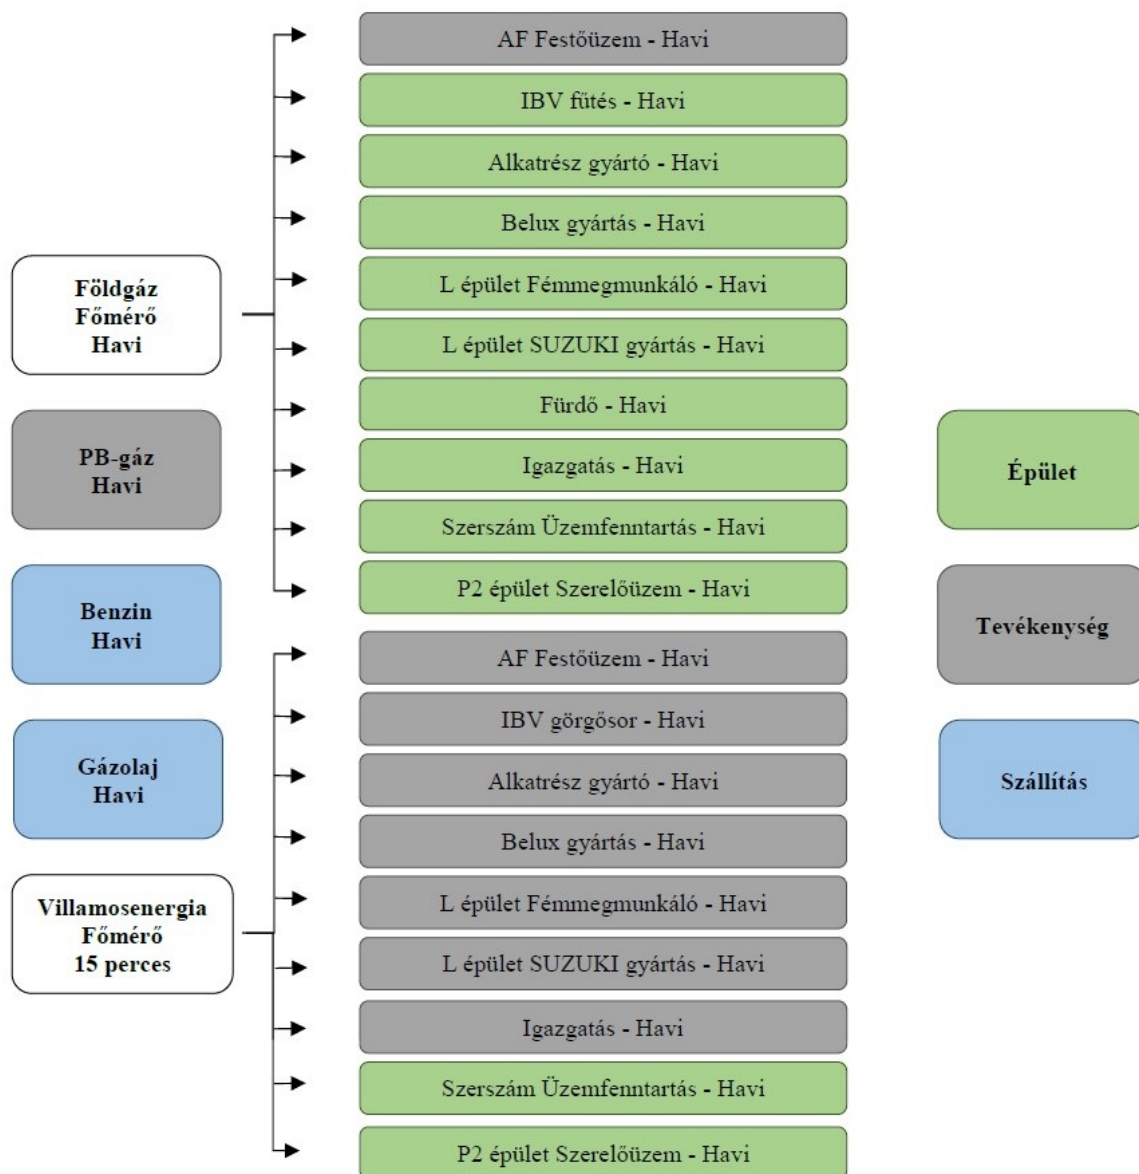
Földgáz
Főmérő
Havi

PB-gáz
Havi

Benzin
Havi

Gázolaj
Havi

Villamosenergia
Főmérő
15 perces

AF Festőüzem - Havi

IBV fűtés - Havi

Alkatrész gyártó - Havi

Belux gyártás - Havi

L épület Fémmegmunkáló - Havi

L épület SUZUKI gyártás - Havi

Fürdő - Havi

Igazgatás - Havi

Szerszám Üzemfenntartás - Havi

P2 épület Szerelőüzem - Havi

AF Festőüzem - Havi

IBV görgősor - Havi

Alkatrész gyártó - Havi

Belux gyártás - Havi

L épület Fémmegmunkáló - Havi

L épület SUZUKI gyártás - Havi

Igazgatás - Havi

Szerszám Üzemfenntartás - Havi

P2 épület Szerelőüzem - Havi

Épület

Tevékenység

Szállítás